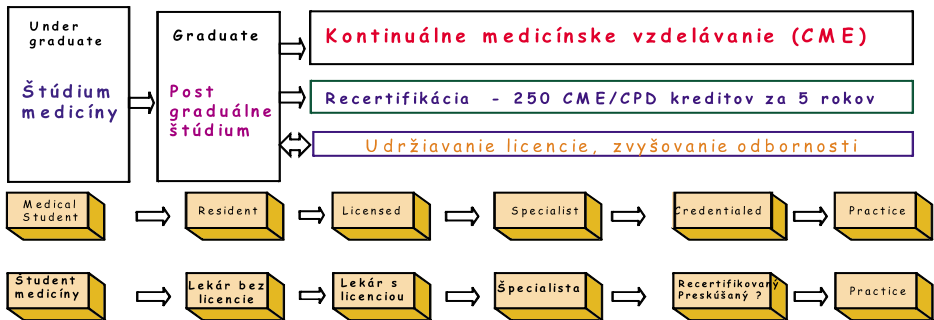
Under graduate

Štúdium medicíny

Graduate

Post graduálne štúdium

Kontinuálne medicínske vzdelávanie (CME)

Recertifikácia - 250 CME/CPD kreditov za 5 rokov

Udržiavanie licencie, zvyšovanie odbornosti

Medical Student

Resident

Licensed

Specialist

Credentialed

Practice

Študent medicíny

Lekár bez licencie

Lekár s licenciou

Špecialista

Recertifikovaný Preskúšaný ?

Practice